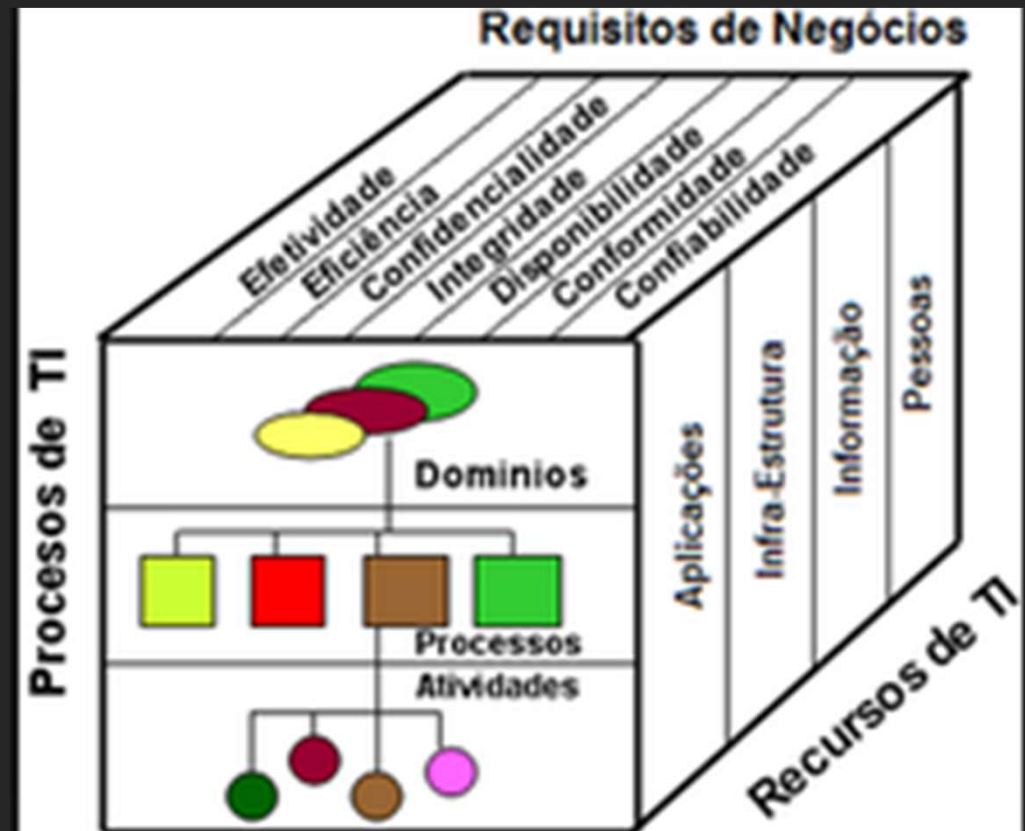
Requisitos de Negócios

Efetividade
Eficiência
Confidencialidade
Integridade
Disponibilidade
Conformidade
Confiabilidade

Procesos de TI

Dominios

Processos

Atividades

Aplicações
Infra-Estrutura
Informação
Pessoas

Recursos de TI